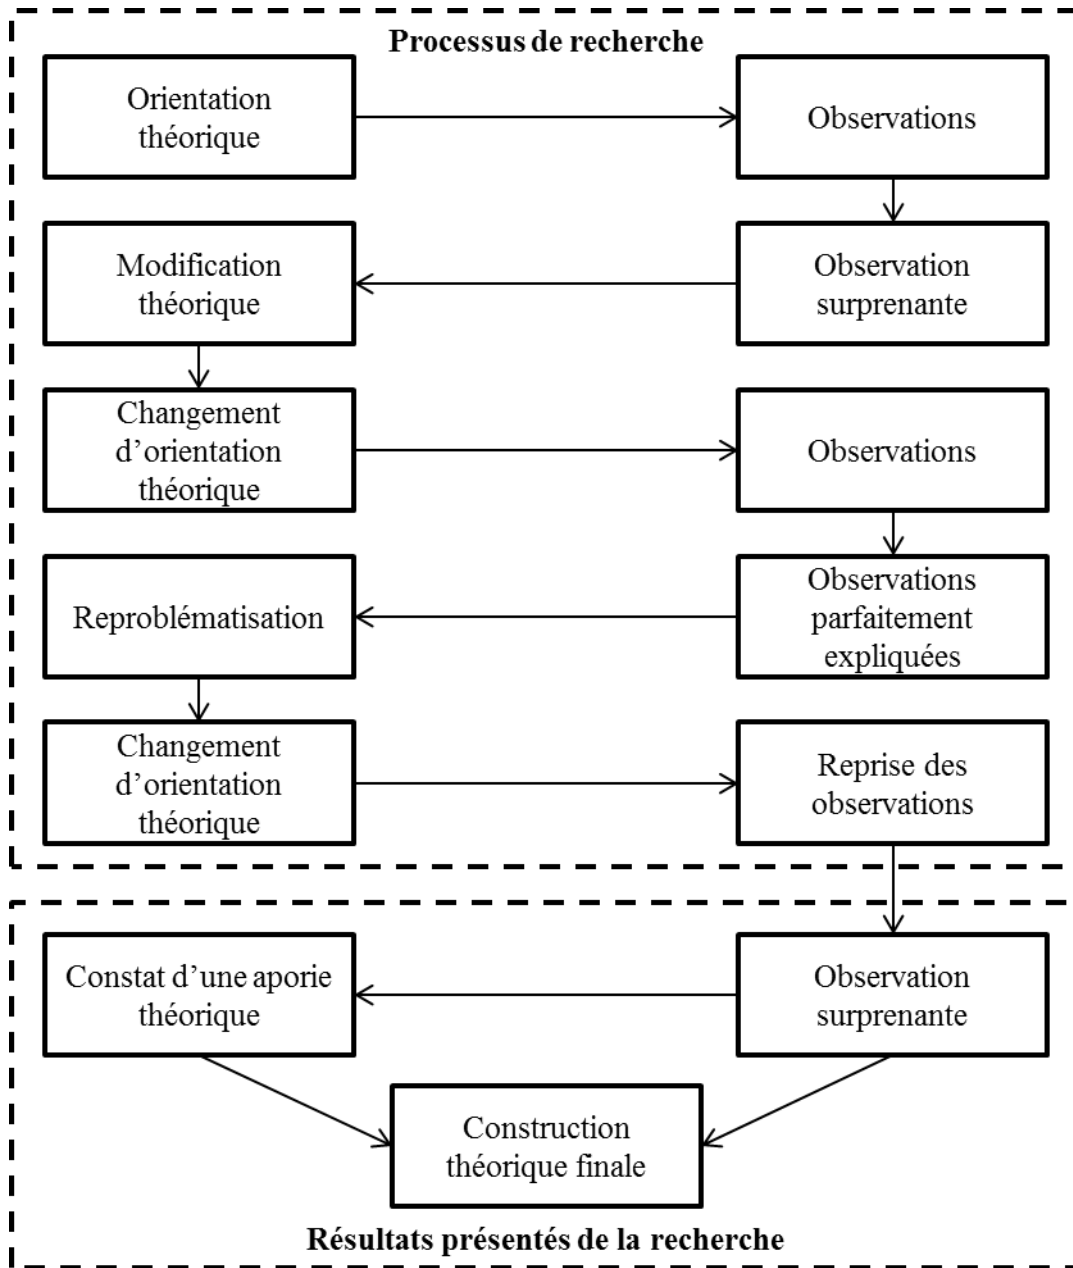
Processus de recherche

Orientation théorique

Observations

Modification théorique

Observation surprenante

Changement d’orientation théorique

Observations

Reproblématisation

Observations parfaitement expliquées

Changement d’orientation théorique

Reprise des observations

Constat d’une aporie théorique

Observation surprenante

Construction théorique finale

Résultats présentés de la recherche